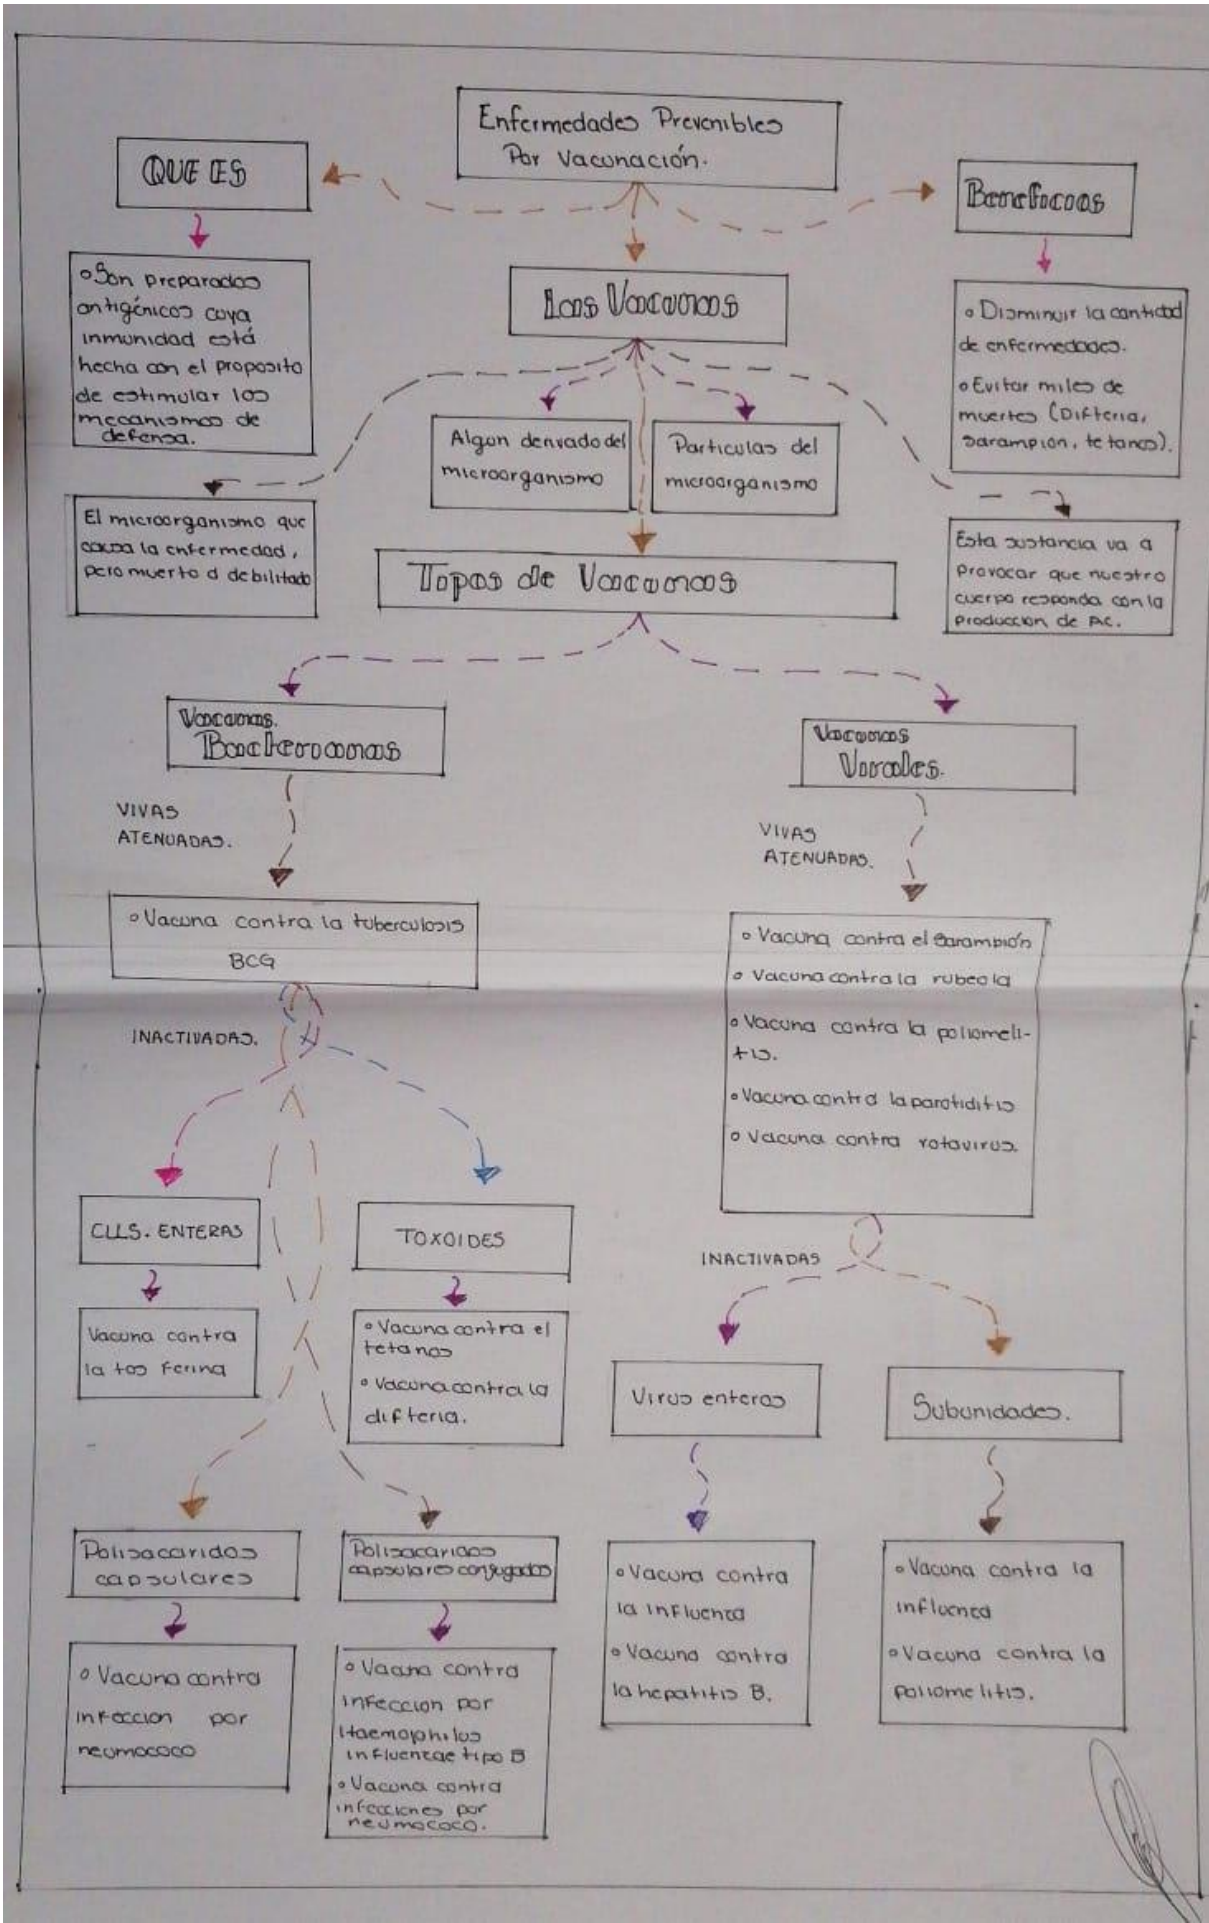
Enfermedades Prevenibles Por Vacunación.

QUE ES

◦Son preparados antigénicos cuya inmunidad está hecha con el proposito de estimular los mecanismos de defensa.

Beneficios

◦ Disminuir la cantidad de enfermedades.

◦ Evitar miles de muertes (Difteria, sarampion, tetanos).

Las Vacunas

Algun derivado del microorganismo

Particulas del microorganismo

El microorganismo que causa la enfermedad, pero muerto o debilitado

Esta sustancia va a provocar que nuestro cuerpo responda con la producción de AC.

Tipos de Vacunas

Vacunas Bacterianas

VIVAS ATENUADAS.

◦ Vacuna contra la tuberculosis BCG

INACTIVADAS.

CLLS. ENTERAS

Vacuna contra la tos ferina

TOXOIDES

◦ Vacuna contra el tetanos

◦ Vacuna contra la difteria.

Polisacaridos capsulares

◦ Vacuna contra infeccion por neumococo

Polisacaridos capsulares conjugados

◦ Vacuna contra infeccion por Haemophilus influenzae tipo B

◦ Vacuna contra infecciones por neumococo.

Vacunas Virales.

VIVAS ATENUADAS.

◦ Vacuna contra el sarampión

◦ Vacuna contra la rubeola

◦ Vacuna contra la poliomelitis.

◦ Vacuna contra la parotiditis

◦ Vacuna contra rotavirus.

INACTIVADAS

Virus enteros

◦ Vacuna contra la influenza

◦ Vacuna contra la hepatitis B.

Subunidades.

◦ Vacuna contra la influenza

◦ Vacuna contra la poliomelitis.